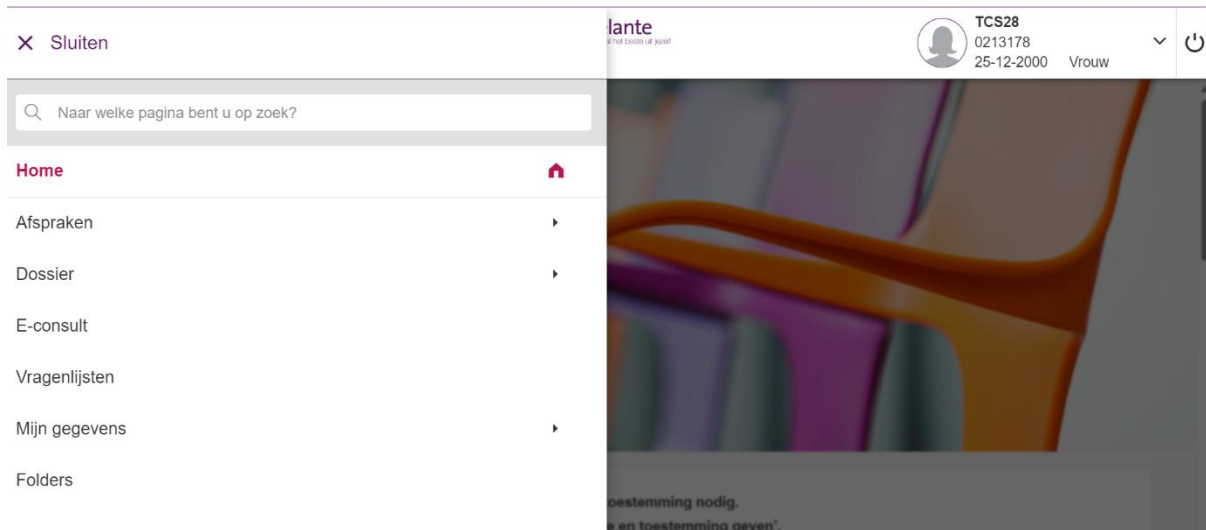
× Sluiten

lante
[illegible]

TCS28
0213178
25-12-2000 Vrouw

Naar welke pagina bent u op zoek?

Home

Afspraken

Dossier

E-consult

Vragenlijsten

Mijn gegevens

Folders

oestemming nodig.
e en toestemming geven'.